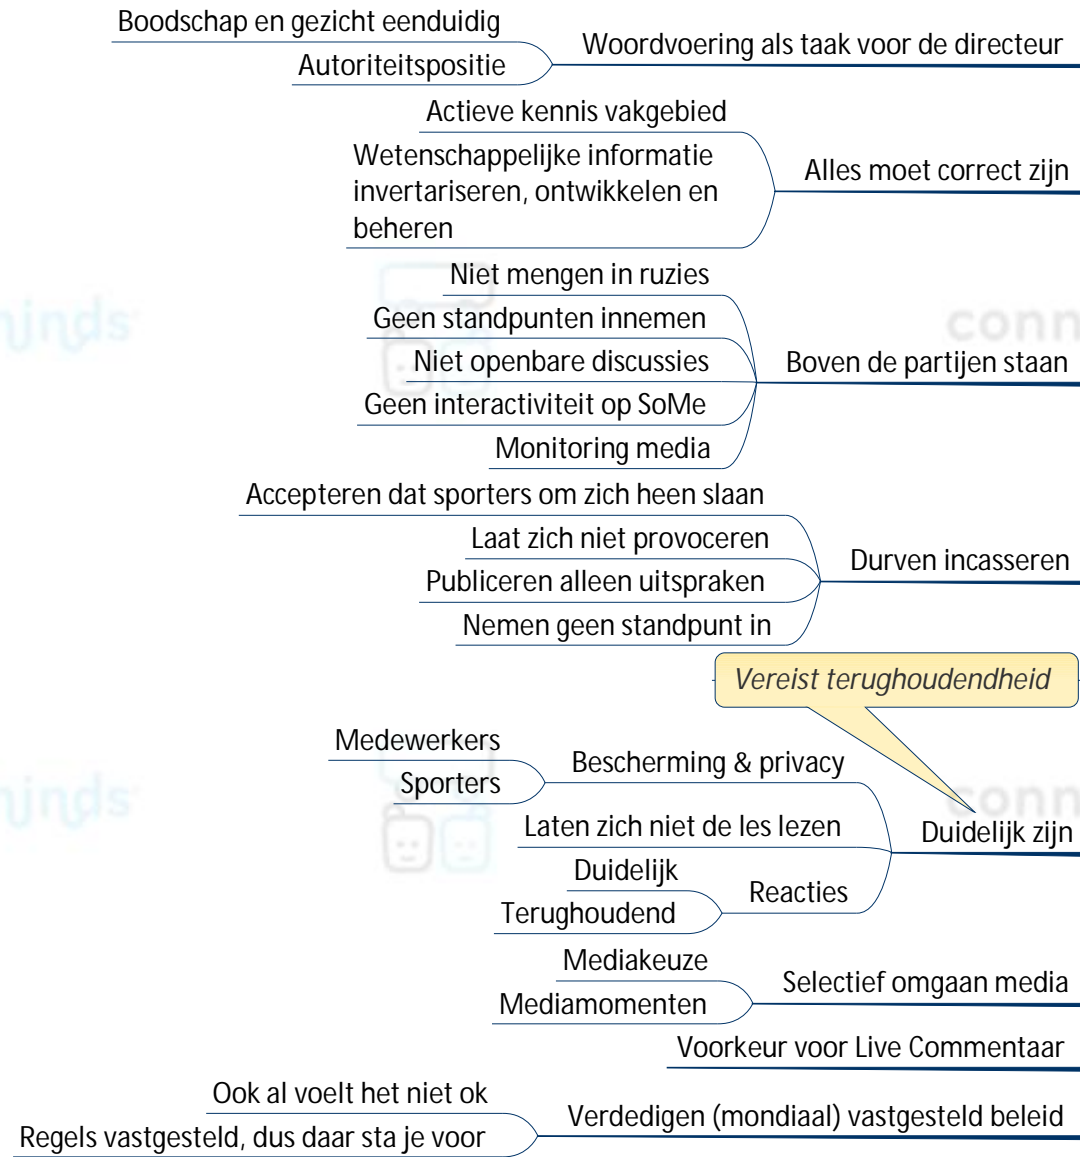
Boodschap en gezicht eenduidig
Autoriteitspositie
Woordvoering als taak voor de directeur

Actieve kennis vakgebied
Wetenschappelijke informatie invertariseren, ontwikkelen en beheren
Alles moet correct zijn

Niet mengen in ruzies
Geen standpunten innemen
Niet openbare discussies
Geen interactiviteit op SoMe
Monitoring media
Boven de partijen staan

Accepteren dat sporters om zich heen slaan
Laat zich niet provoceren
Publiceren alleen uitspraken
Nemen geen standpunt in
Durven incasseren

Vereist terughoudendheid

Medewerkers
Sporters
Bescherming & privacy
Laten zich niet de les lezen
Duidelijk
Terughoudend
Reacties
Duidelijk zijn

Mediakeuze
Mediamomenten
Selectief omgaan media

Voorkeur voor Live Commentaar

Ook al voelt het niet ok
Regels vastgesteld, dus daar sta je voor
Verdedigen (mondiaal) vastgesteld beleid